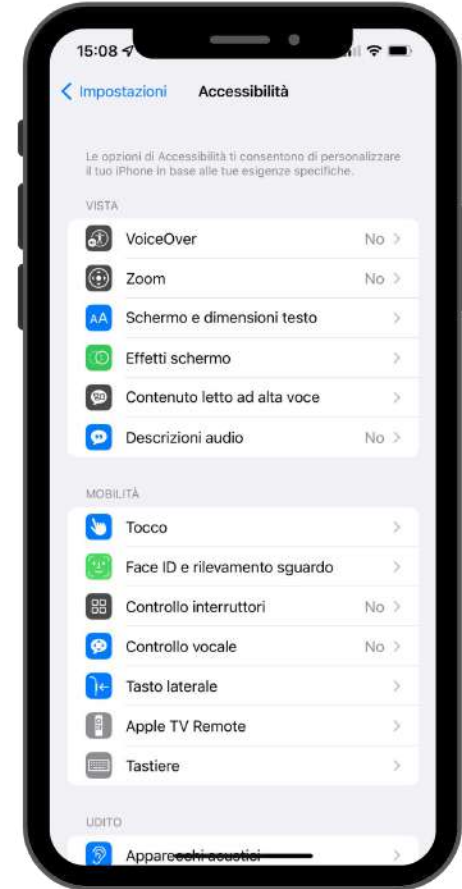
15:08

< Impostazioni Accessibilità

Le opzioni di Accessibilità ti consentono di personalizzare il tuo iPhone in base alle tue esigenze specifiche.

VISTA

VoiceOver No >

Zoom No >

AA Schermo e dimensioni testo >

Effetti schermo >

Contenuto letto ad alta voce >

Descrizioni audio No >

MOBILITÀ

Tocco >

Face ID e rilevamento sguardo >

Controllo interruttori No >

Controllo vocale No >

Tasto laterale >

Apple TV Remote >

Tastiere >

UDITO

Apparecchi acustici >